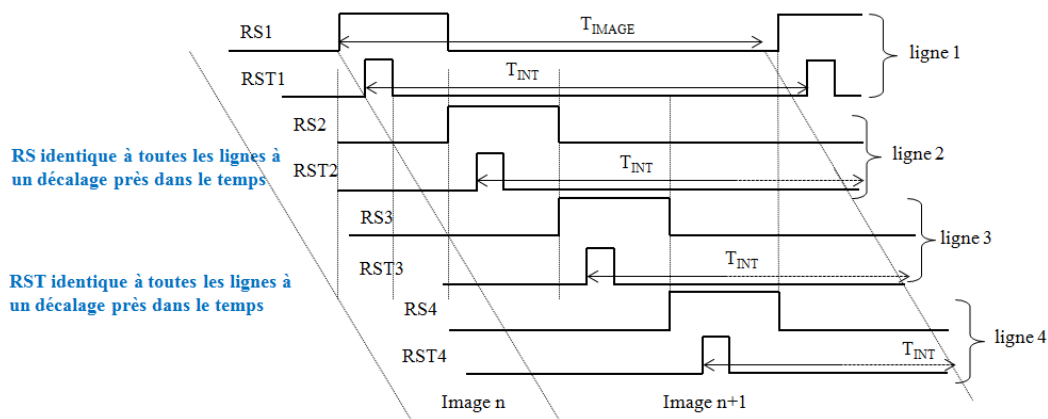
RS1

$T_{IMAGE}$

ligne 1

RST1

$T_{INT}$

RS2

RS identique à toutes les lignes à un décalage près dans le temps

ligne 2

RST2

$T_{INT}$

RS3

ligne 3

RST3

$T_{INT}$

RST identique à toutes les lignes à un décalage près dans le temps

RS4

ligne 4

RST4

$T_{INT}$

Image n

Image n+1